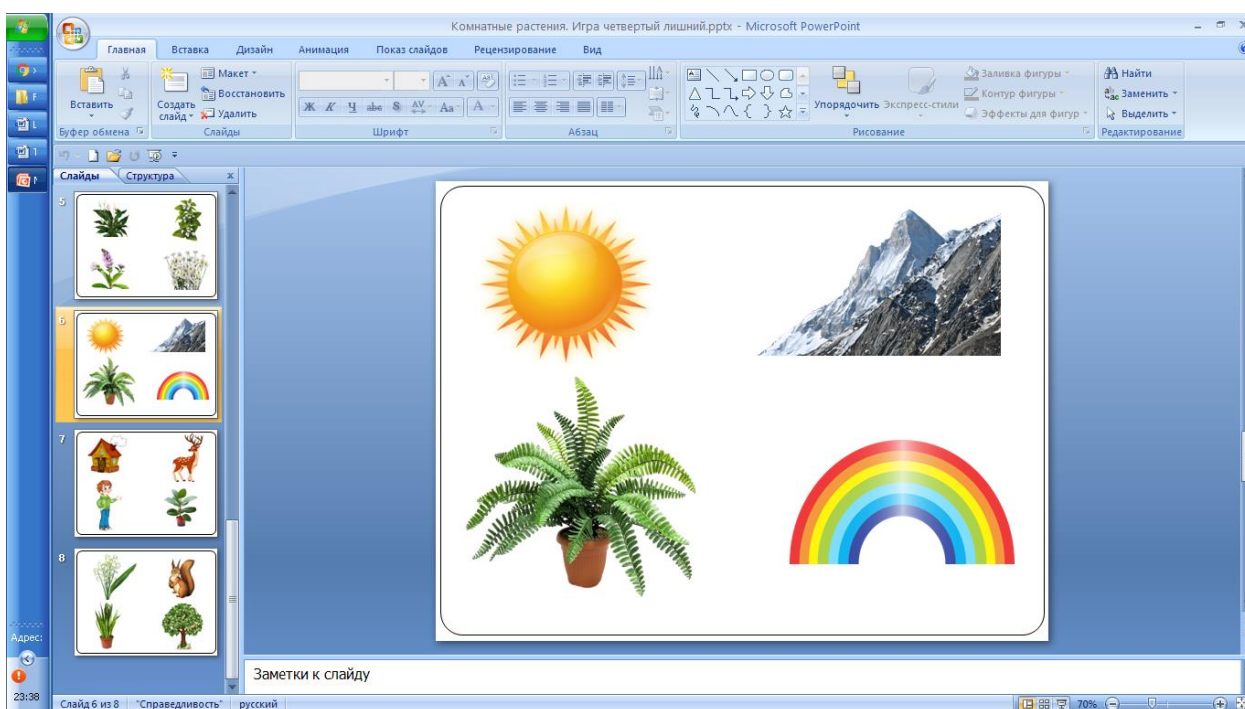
Комнатные растения. Игра четвертый лишний.pptx - Microsoft PowerPoint

Главная Вставка Дизайн Анимация Показ слайдов Рецензирование Вид

Вставить
Буфер обмена
Создать слайд
Макет
Восстановить
Удалить
Слайды
Шрифт
Абзац
Упорядочить
Экспресс-стили
Заливка фигуры
Контур фигуры
Эффекты для фигур
Рисование
Найти
Заменить
Выделить
Редактирование

Слайды Структура

5
6
7
8

Заметки к слайду

Адрес:
23:38

Слайд 6 из 8 "Справедливость" русский 70%